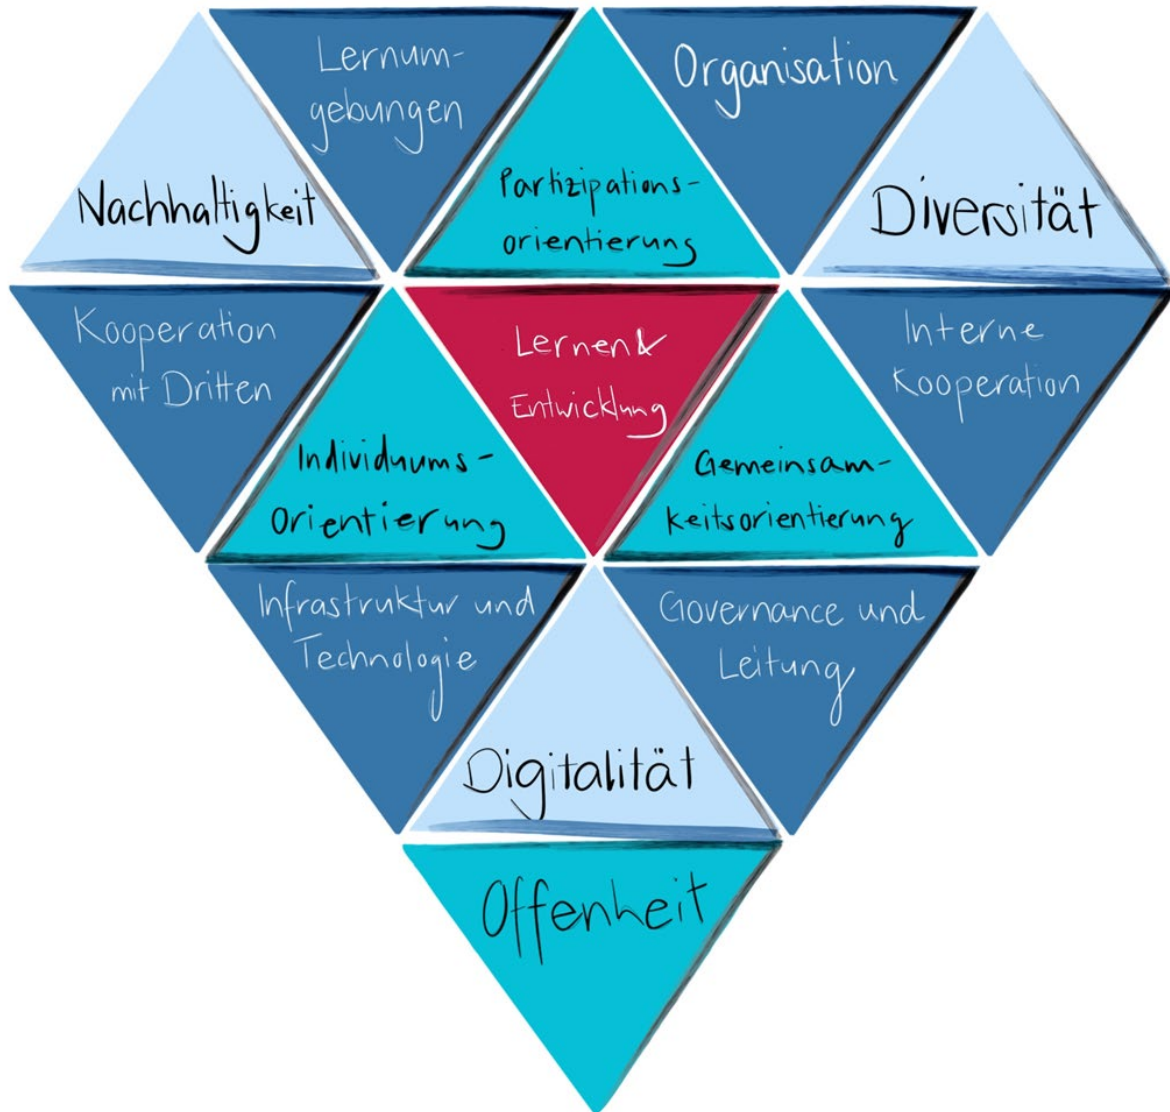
Lernumgebungen

Organisation

Nachhaltigkeit

Partizipationsorientierung

Diversität

Kooperation mit Dritten

Lernen & Entwicklung

Interne Kooperation

Individuums-Orientierung

Gemeinsamkeitsorientierung

Infrastruktur und Technologie

Governance und Leitung

Digitalität

Offenheit